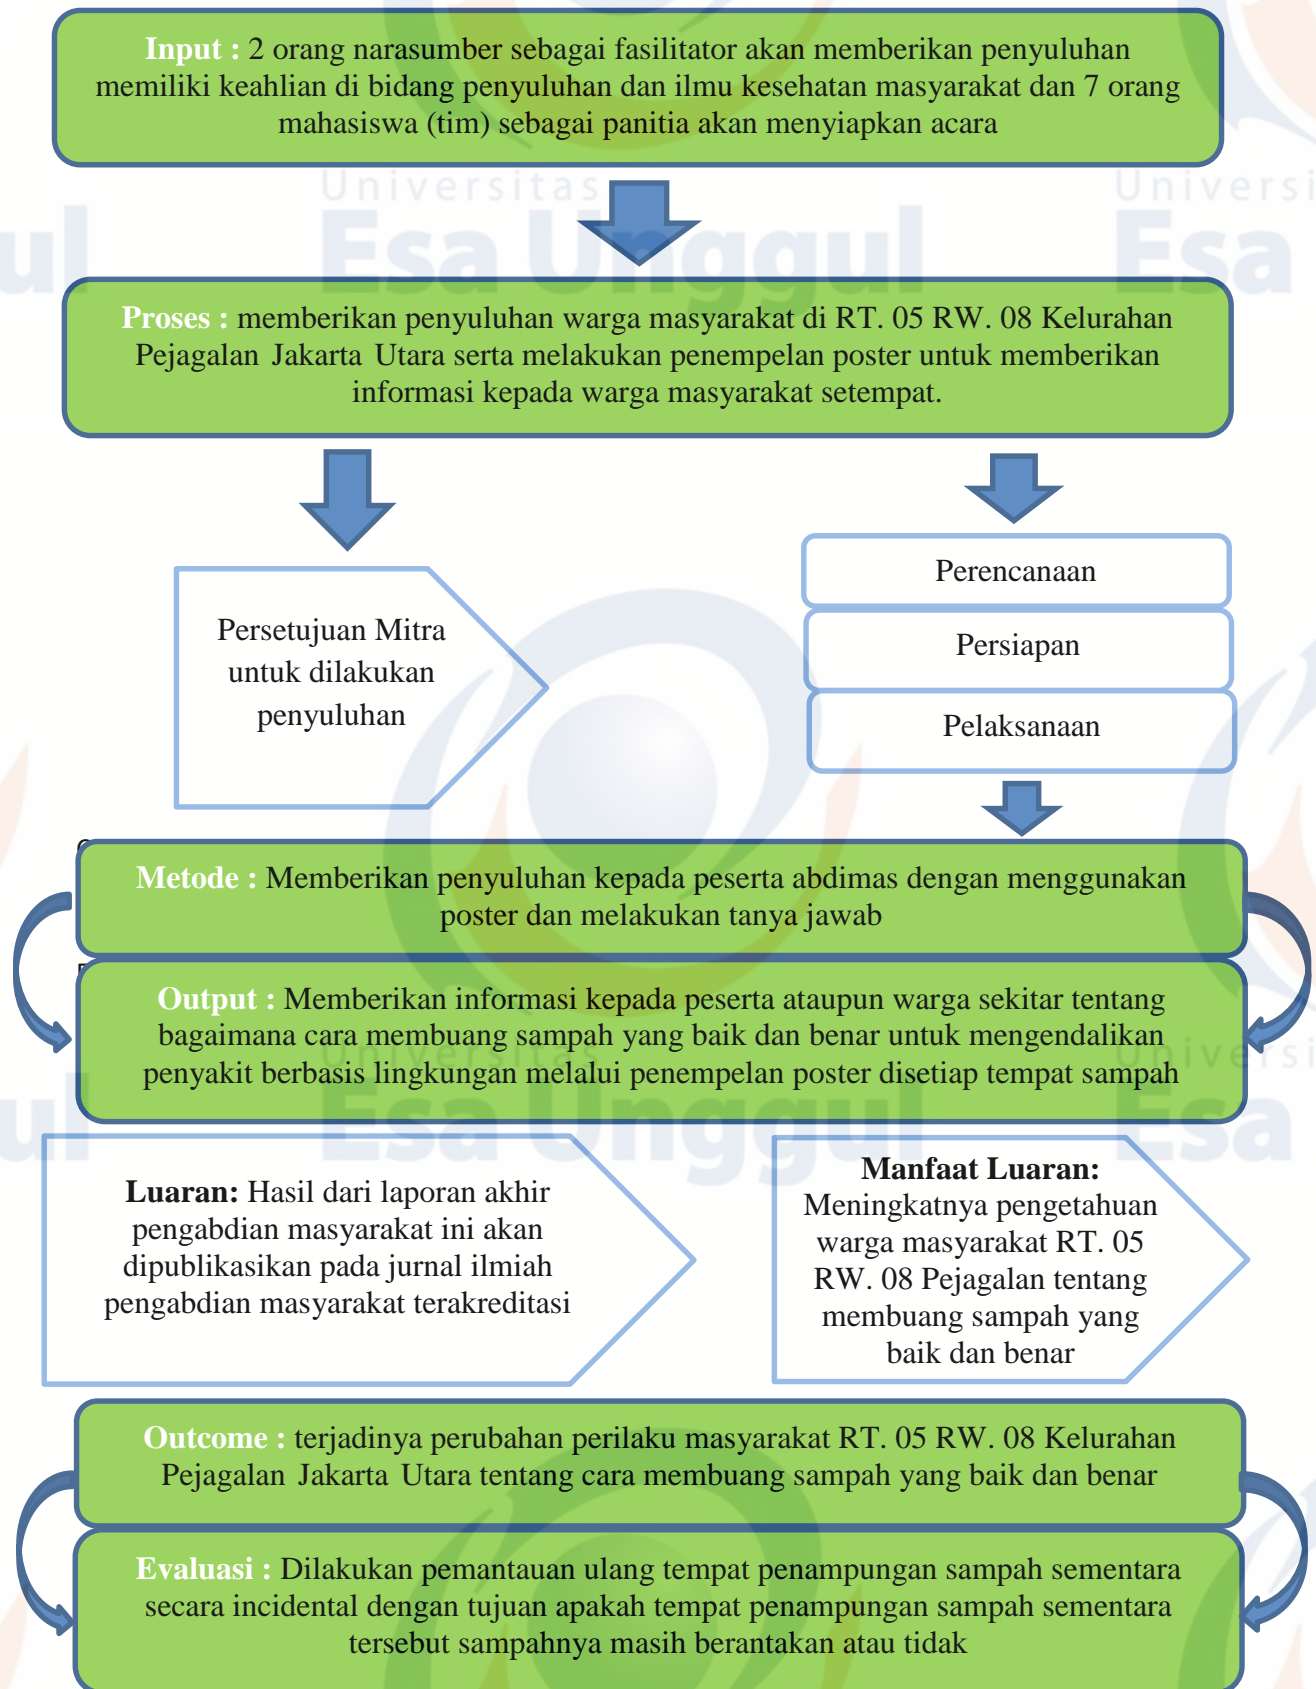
Input : 2 orang narasumber sebagai fasilitator akan memberikan penyuluhan memiliki keahlian di bidang penyuluhan dan ilmu kesehatan masyarakat dan 7 orang mahasiswa (tim) sebagai panitia akan menyiapkan acara

Proses : memberikan penyuluhan warga masyarakat di RT. 05 RW. 08 Kelurahan Pejagalan Jakarta Utara serta melakukan penempelan poster untuk memberikan informasi kepada warga masyarakat setempat.

Persetujuan Mitra untuk dilakukan penyuluhan

Perencanaan

Persiapan

Pelaksanaan

Metode : Memberikan penyuluhan kepada peserta abdimas dengan menggunakan poster dan melakukan tanya jawab

Output : Memberikan informasi kepada peserta ataupun warga sekitar tentang bagaimana cara membuang sampah yang baik dan benar untuk mengendalikan penyakit berbasis lingkungan melalui penempelan poster disetiap tempat sampah

Luaran: Hasil dari laporan akhir pengabdian masyarakat ini akan dipublikasikan pada jurnal ilmiah pengabdian masyarakat terakreditasi

Manfaat Luaran: Meningkatnya pengetahuan warga masyarakat RT. 05 RW. 08 Pejagalan tentang membuang sampah yang baik dan benar

Outcome : terjadinya perubahan perilaku masyarakat RT. 05 RW. 08 Kelurahan Pejagalan Jakarta Utara tentang cara membuang sampah yang baik dan benar

Evaluasi : Dilakukan pemantauan ulang tempat penampungan sampah sementara secara incidental dengan tujuan apakah tempat penampungan sampah sementara tersebut sampahnya masih berantakan atau tidak